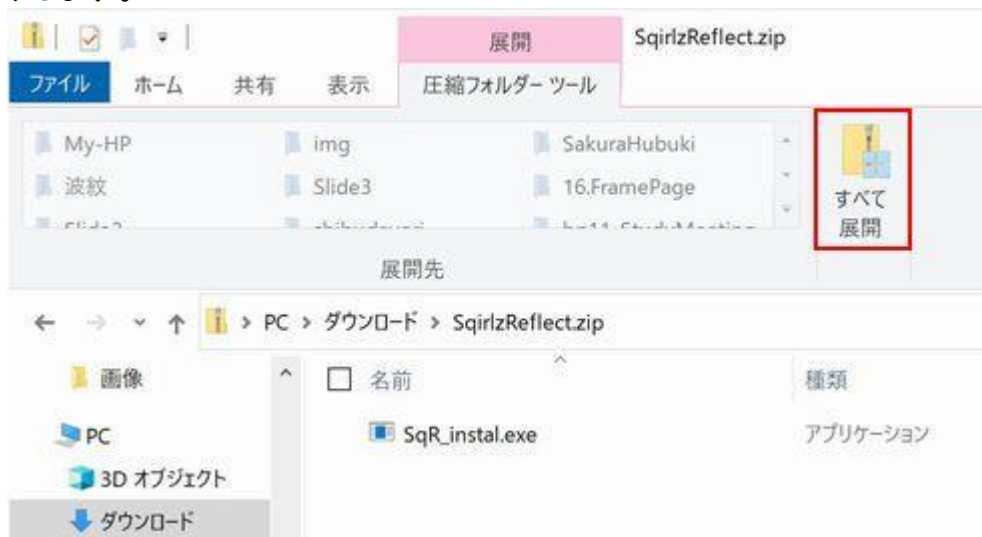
展開
SqirlzReflect.zip
ファイル ホーム 共有 表示 圧縮フォルダー ツール

My-HP
波紋
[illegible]
img
Slide3
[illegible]
SakuraHubuki
16.FramePage
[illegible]
すべて展開
展開先

PC > ダウンロード > SqirlzReflect.zip

画像
PC
3D オブジェクト
ダウンロード

名前
種類
SqR_instal.exe
アプリケーション